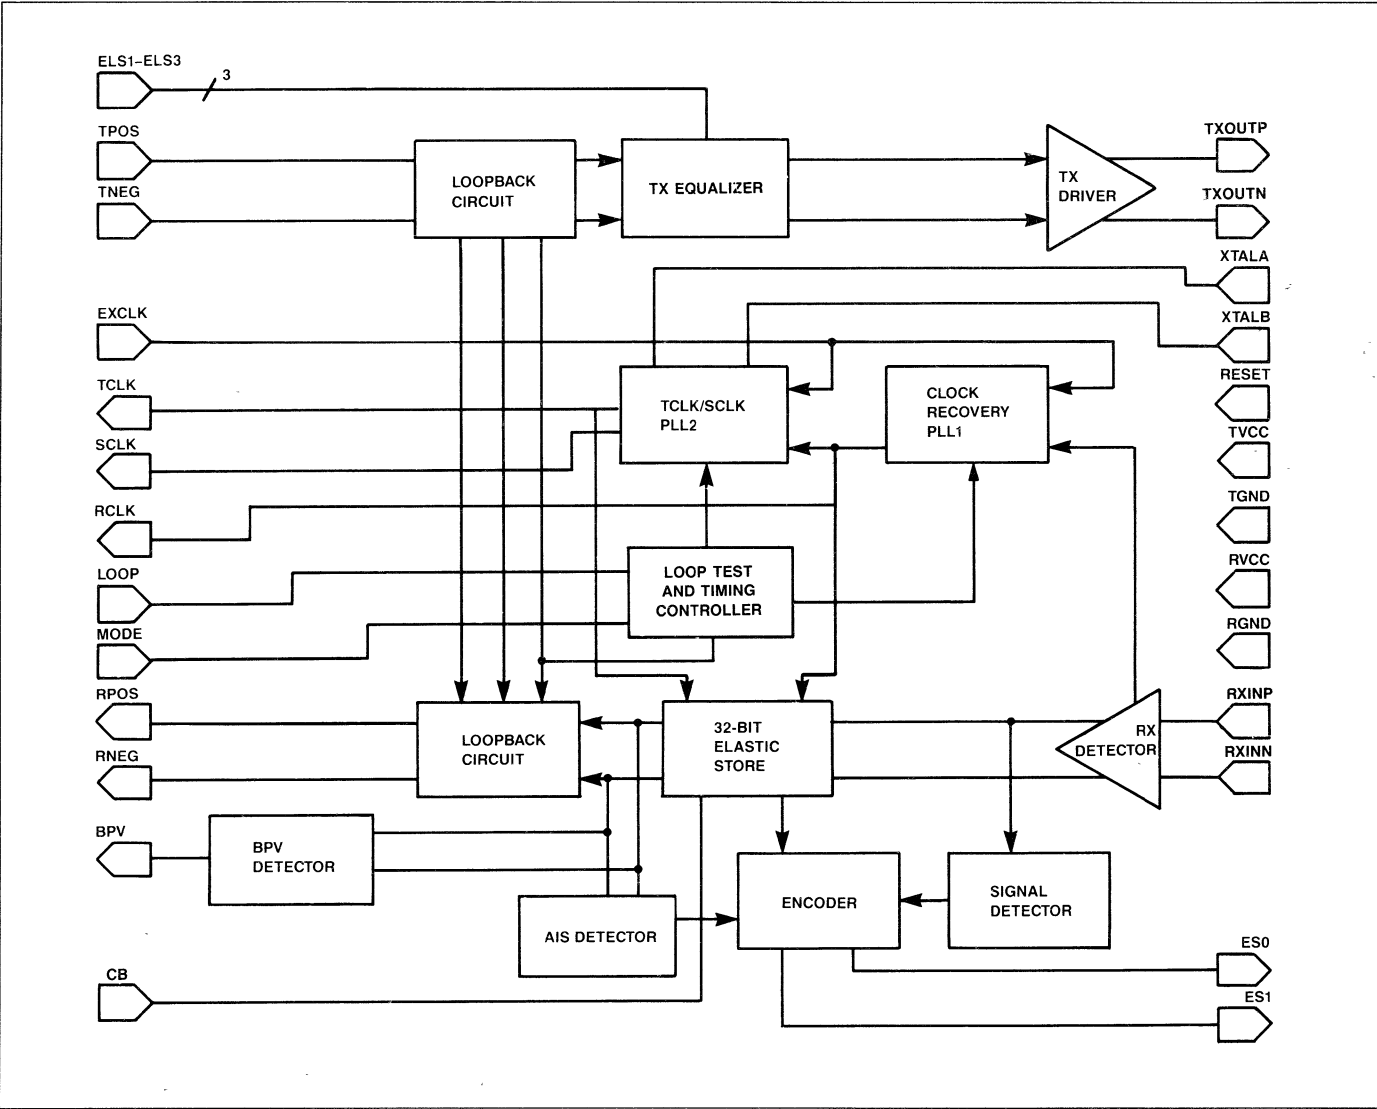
ELS1–ELS3
3
TPOS
TNEG
LOOPBACK CIRCUIT
TX EQUALIZER
TX DRIVER
TXOUTP
TXOUTN
XTALA
XTALB
EXCLK
TCLK
SCLK
TCLK/SCLK PLL2
CLOCK RECOVERY PLL1
RESET
TVCC
TGND
RCLK
LOOP
LOOP TEST AND TIMING CONTROLLER
RVCC
RGND
MODE
RPOS
RNEG
LOOPBACK CIRCUIT
32-BIT ELASTIC STORE
RX DETECTOR
RXINP
RXINN
BPV
BPV DETECTOR
ENCODER
SIGNAL DETECTOR
AIS DETECTOR
ES0
CB
ES1